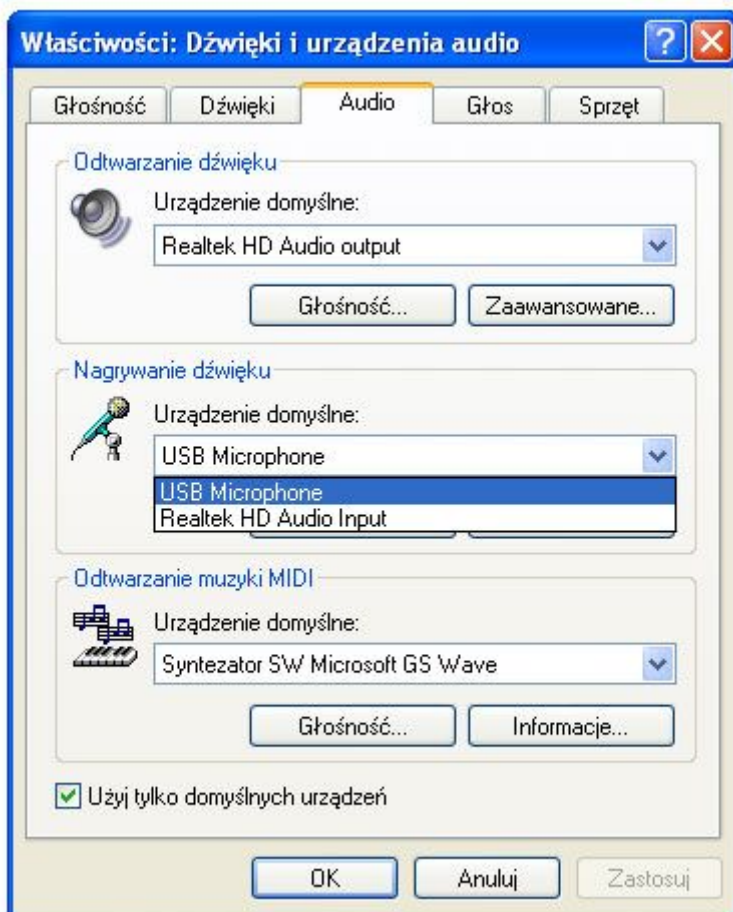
Właściwości: Dźwięki i urządzenia audio

?

Głośność
Dźwięki
Audio
Głos
Sprzęt

Odtwarzanie dźwięku

Urządzenie domyślne:

Realtek HD Audio output

Głośność...
Zaawansowane...

Nagrywanie dźwięku

Urządzenie domyślne:

USB Microphone

USB Microphone
Realtek HD Audio Input

Odtwarzanie muzyki MIDI

Urządzenie domyślne:

Syntezator SW Microsoft GS Wave

Głośność...
Informacje...

Użyj tylko domyślnych urządzeń

OK
Anuluj
Zastosuj